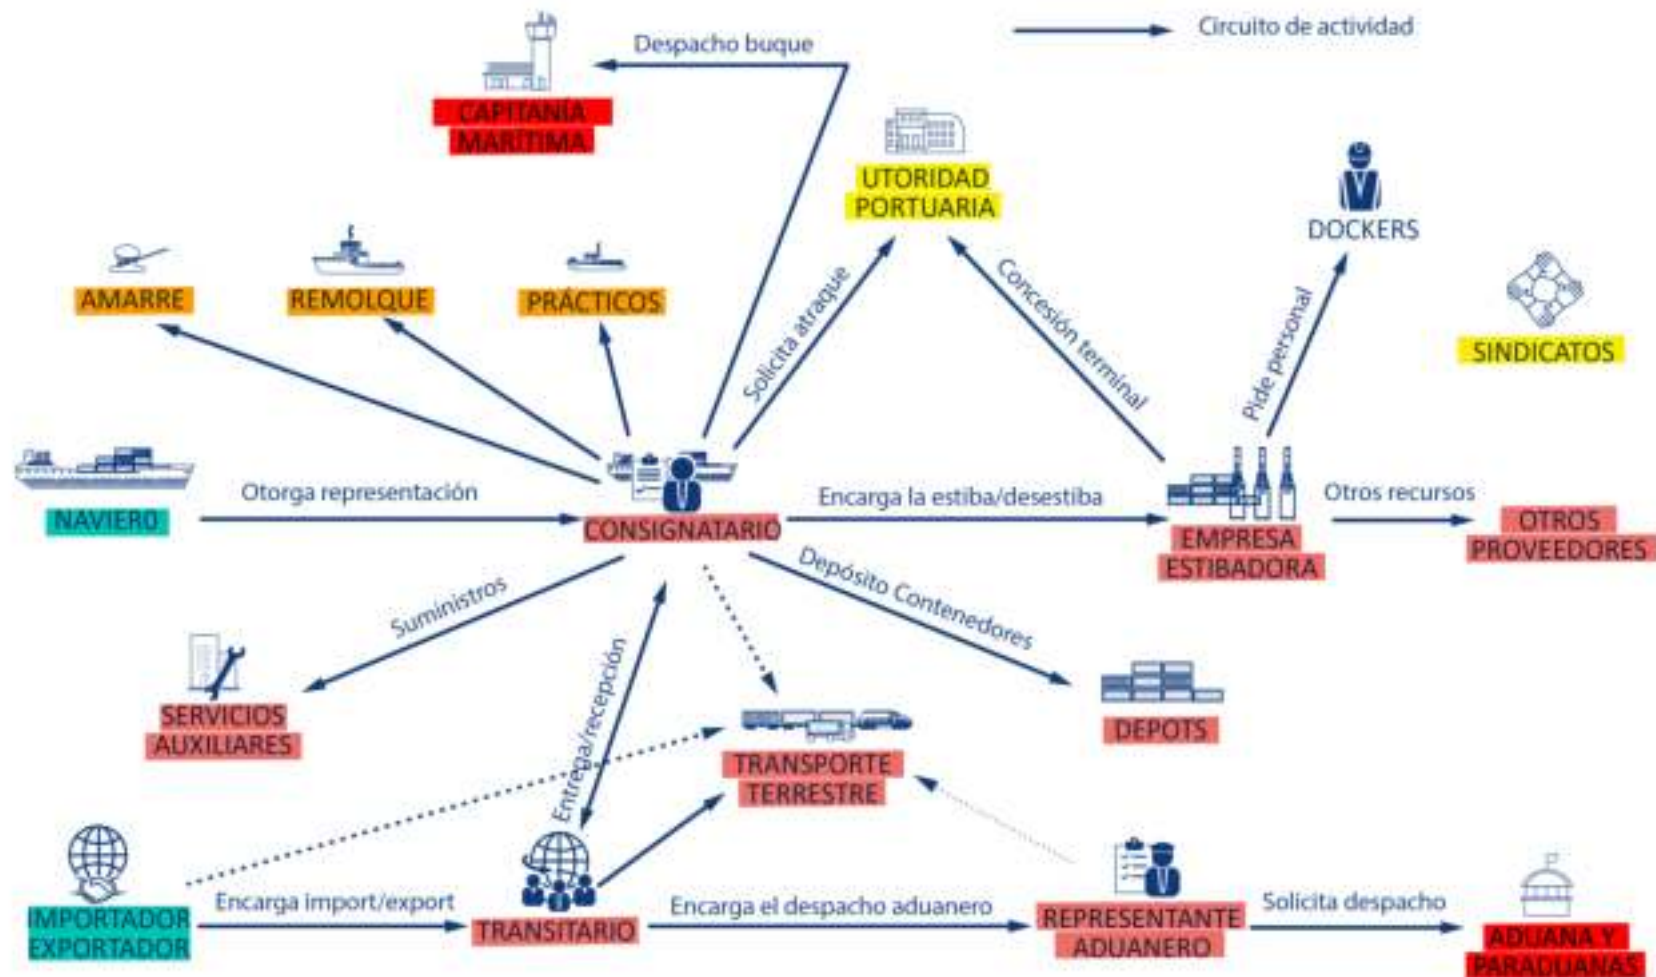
Despacho buque

Circuito de actividad

CAPITANÍA MARÍTIMA

UTORIDAD PORTUARIA

DOCKERS

AMARRE

REMOLQUE

PRÁCTICOS

Solicita atraque

Concesión terminal

Pide personal

SINDICATOS

NAVIERO

Otorga representación

CONSIGNATARIO

Encarga la estiba/desestiba

EMPRESA ESTIBADORA

Otros recursos

OTROS PROVEEDORES

Suministros

Depósito Contenedores

SERVICIOS AUXILIARES

Entrega/recepción

TRANSPORTE TERRESTRE

DEPOTS

IMPORTADOR EXPORTADOR

Encarga import/export

TRANSITARIO

Encarga el despacho aduanero

REPRESENTANTE ADUANERO

Solicita despacho

ADUANA Y PARADUANAS